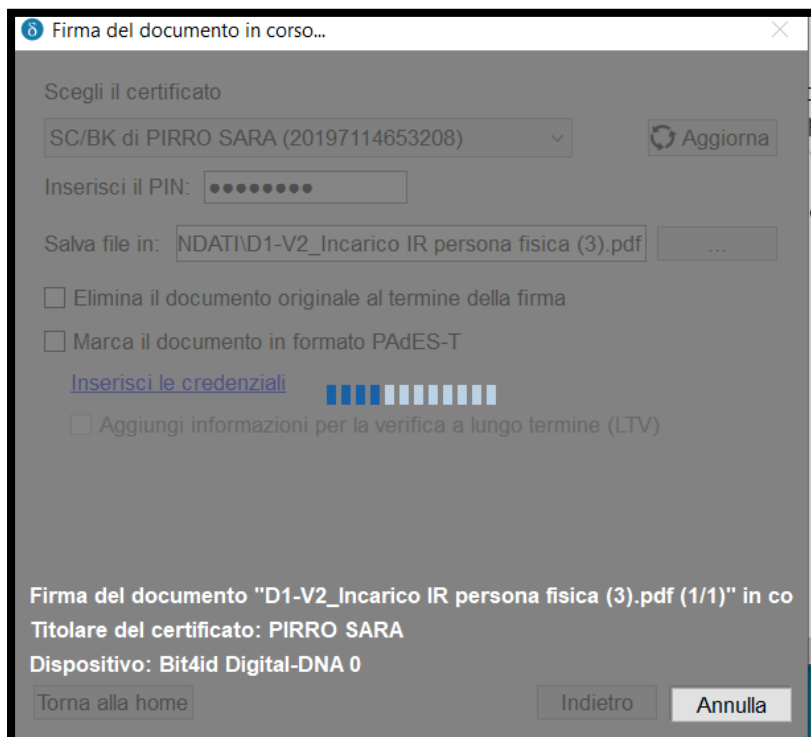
Firma del documento in corso...

Scegli il certificato

SC/BK di PIRRO SARA (20197114653208)

Aggiorna

Inserisci il PIN: ●●●●●●●●

Salva file in: NDATI\D1-V2_Incarico IR persona fisica (3).pdf

...

Elimina il documento originale al termine della firma

Marca il documento in formato PAdES-T

Inserisci le credenziali

Aggiungi informazioni per la verifica a lungo termine (LTV)

Firma del documento "D1-V2_Incarico IR persona fisica (3).pdf (1/1)" in co

Titolare del certificato: PIRRO SARA

Dispositivo: Bit4id Digital-DNA 0

Torna alla home

Indietro

Annulla